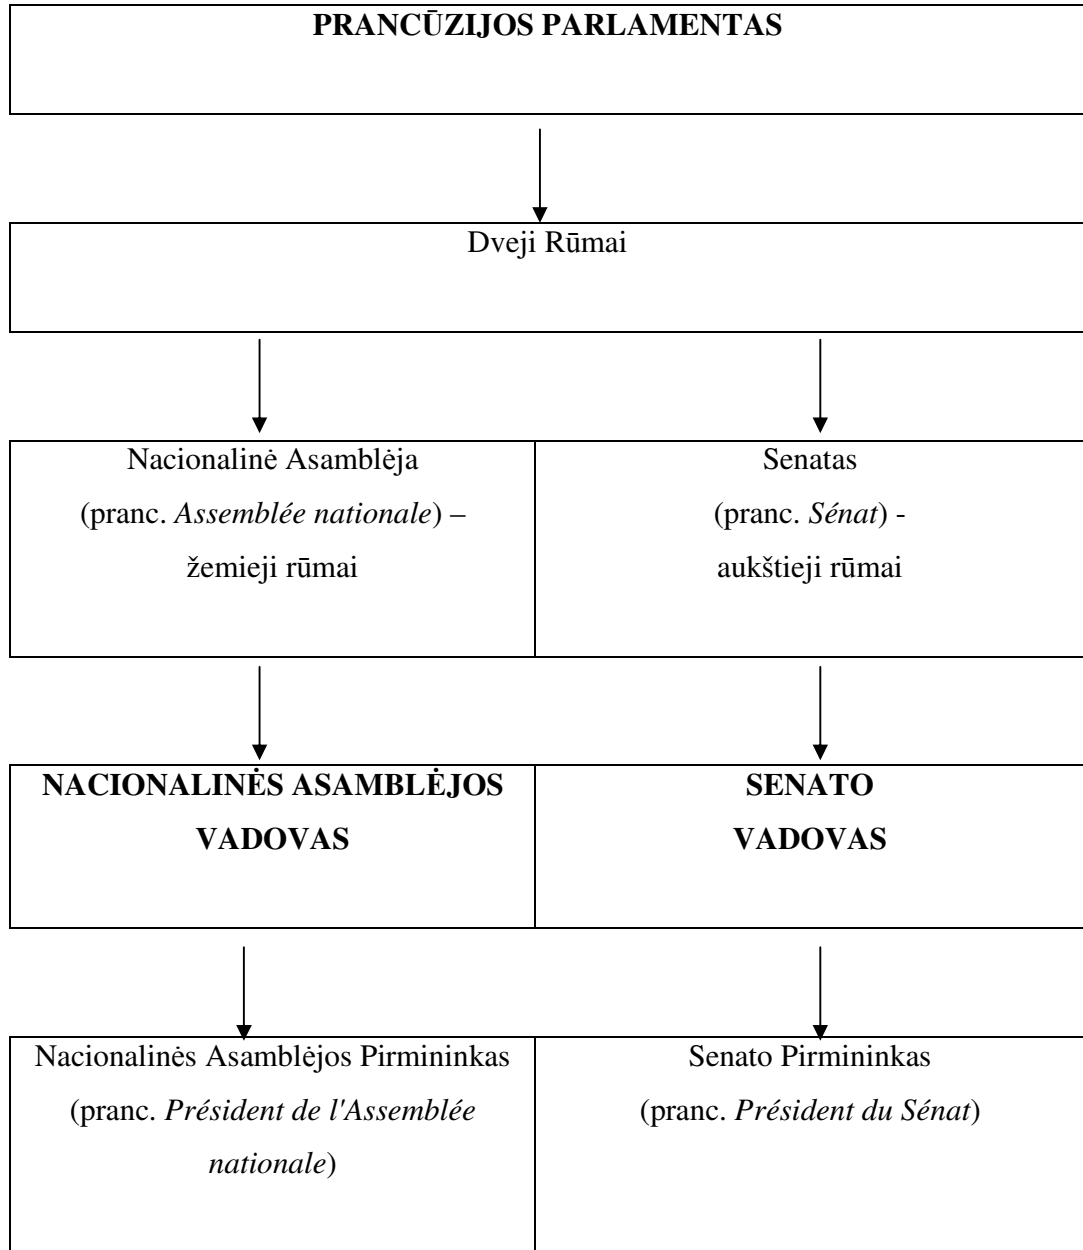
PRANCŪZIJOS PARLAMENTAS

Dveji Rūmai

Nacionalinė Asamblėja (pranc. Assemblée nationale) – žemieji rūmai

Senatas (pranc. Sénat) - aukštieji rūmai

NACIONALINĖS ASAMBLĖJOS VADOVAS

SENATO VADOVAS

Nacionalinės Asamblėjos Pirmininkas (pranc. Président de l'Assemblée nationale)

Senato Pirmininkas (pranc. Président du Sénat)